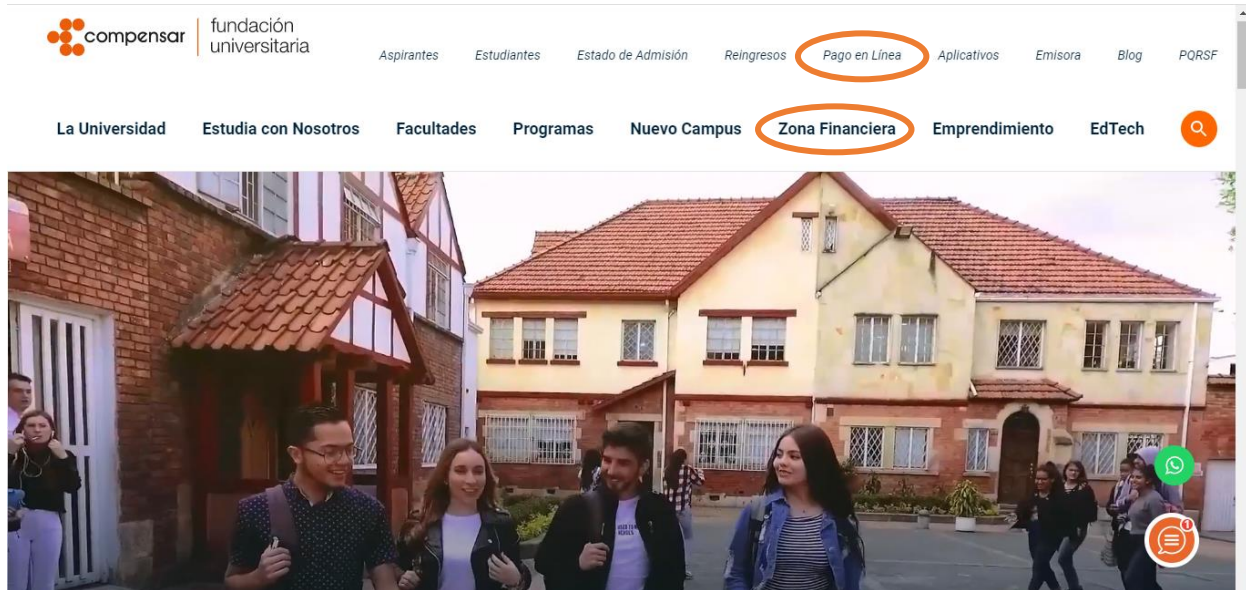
compensar fundación universitaria

Aspirantes Estudiantes Estado de Admisión Reingresos Pago en Línea Aplicativos Emisora Blog PQRSF

La Universidad Estudia con Nosotros Facultades Programas Nuevo Campus Zona Financiera Emprendimiento EdTech

1